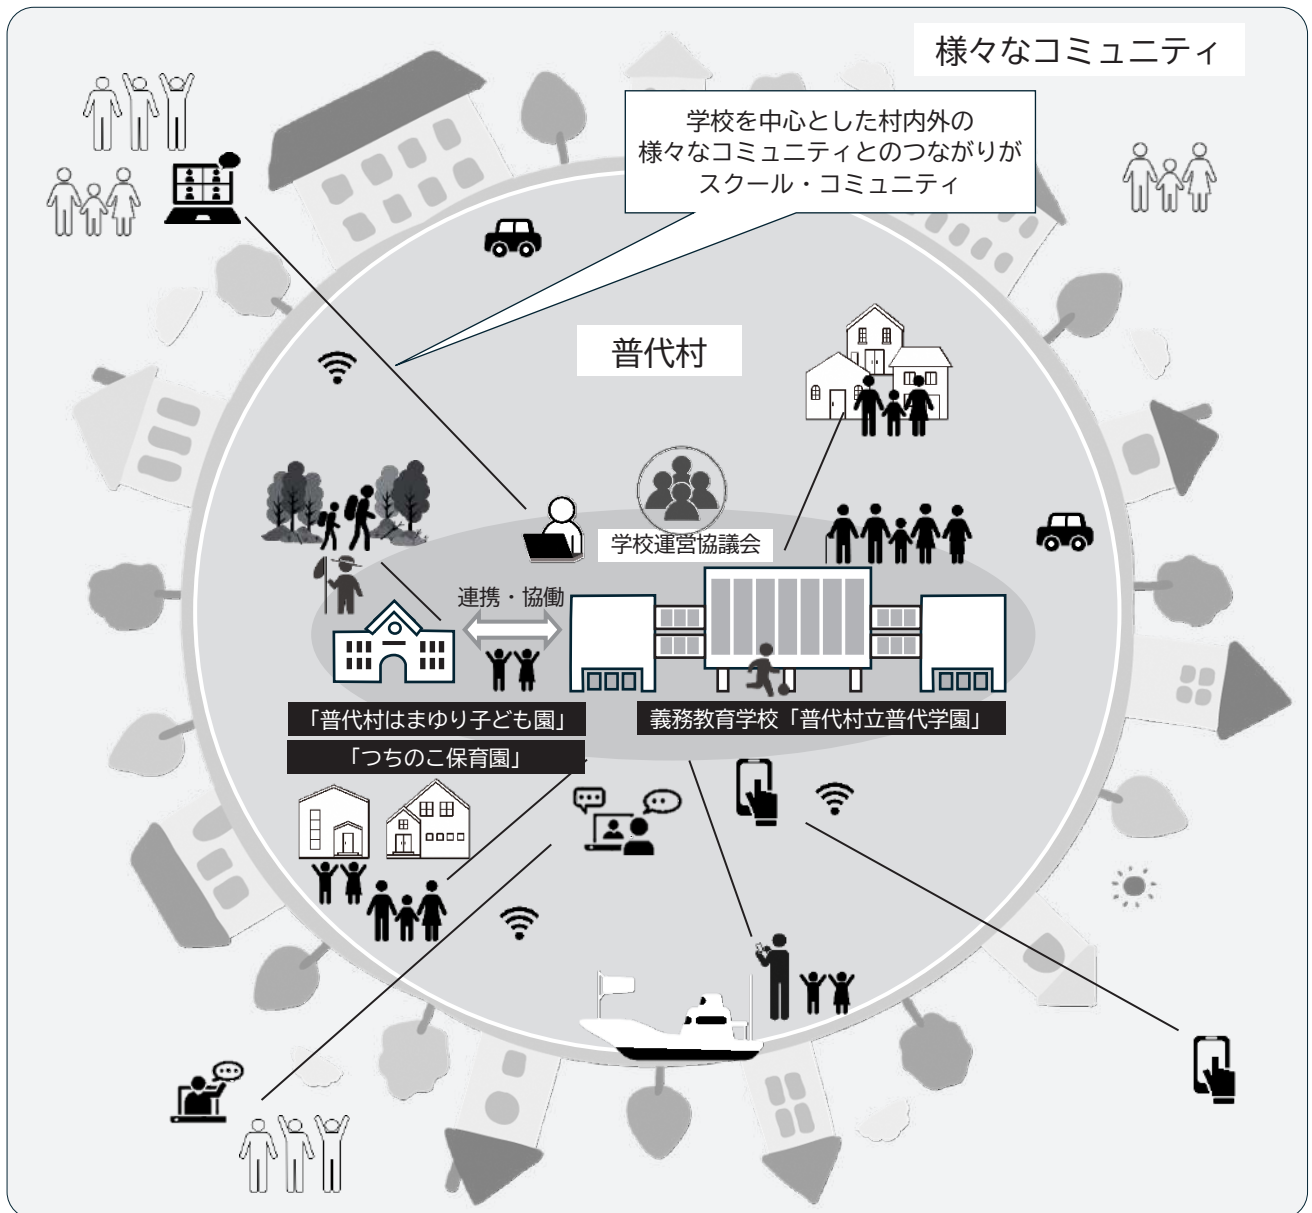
様々なコミュニティ

学校を中心とした村内外の様々なコミュニティとのつながりがスクール・コミュニティ

普代村

学校運営協議会

連携・協働

「普代村はまゆり子ども園」

「つちのこ保育園」

義務教育学校「普代村立普代学園」